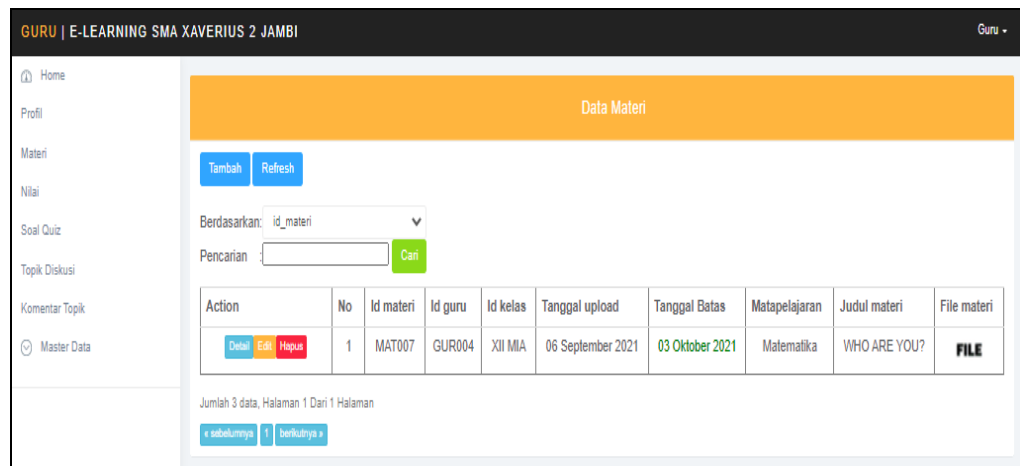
GURU | E-LEARNING SMA XAVERIUS 2 JAMBI

Guru ▾

Home

Profil

Materi

Nilai

Soal Quiz

Topik Diskusi

Komentar Topik

Master Data

Data Materi

Tambah Refresh

Berdasarkan: id_materi

Pencarian :

Cari

| Action | No | Id materi | Id guru | Id kelas | Tanggal upload | Tanggal Batas | Matapelajaran | Judul materi | File materi |
|---|---|---|---|---|---|---|---|---|---|
| Detail Edit Hapus | 1 | MAT007 | GUR004 | XII MIA | 06 September 2021 | 03 Oktober 2021 | Matematika | WHO ARE YOU? | FILE |

Jumlah 3 data, Halaman 1 Dari 1 Halaman

« sebelumnya 1 berikutnya »